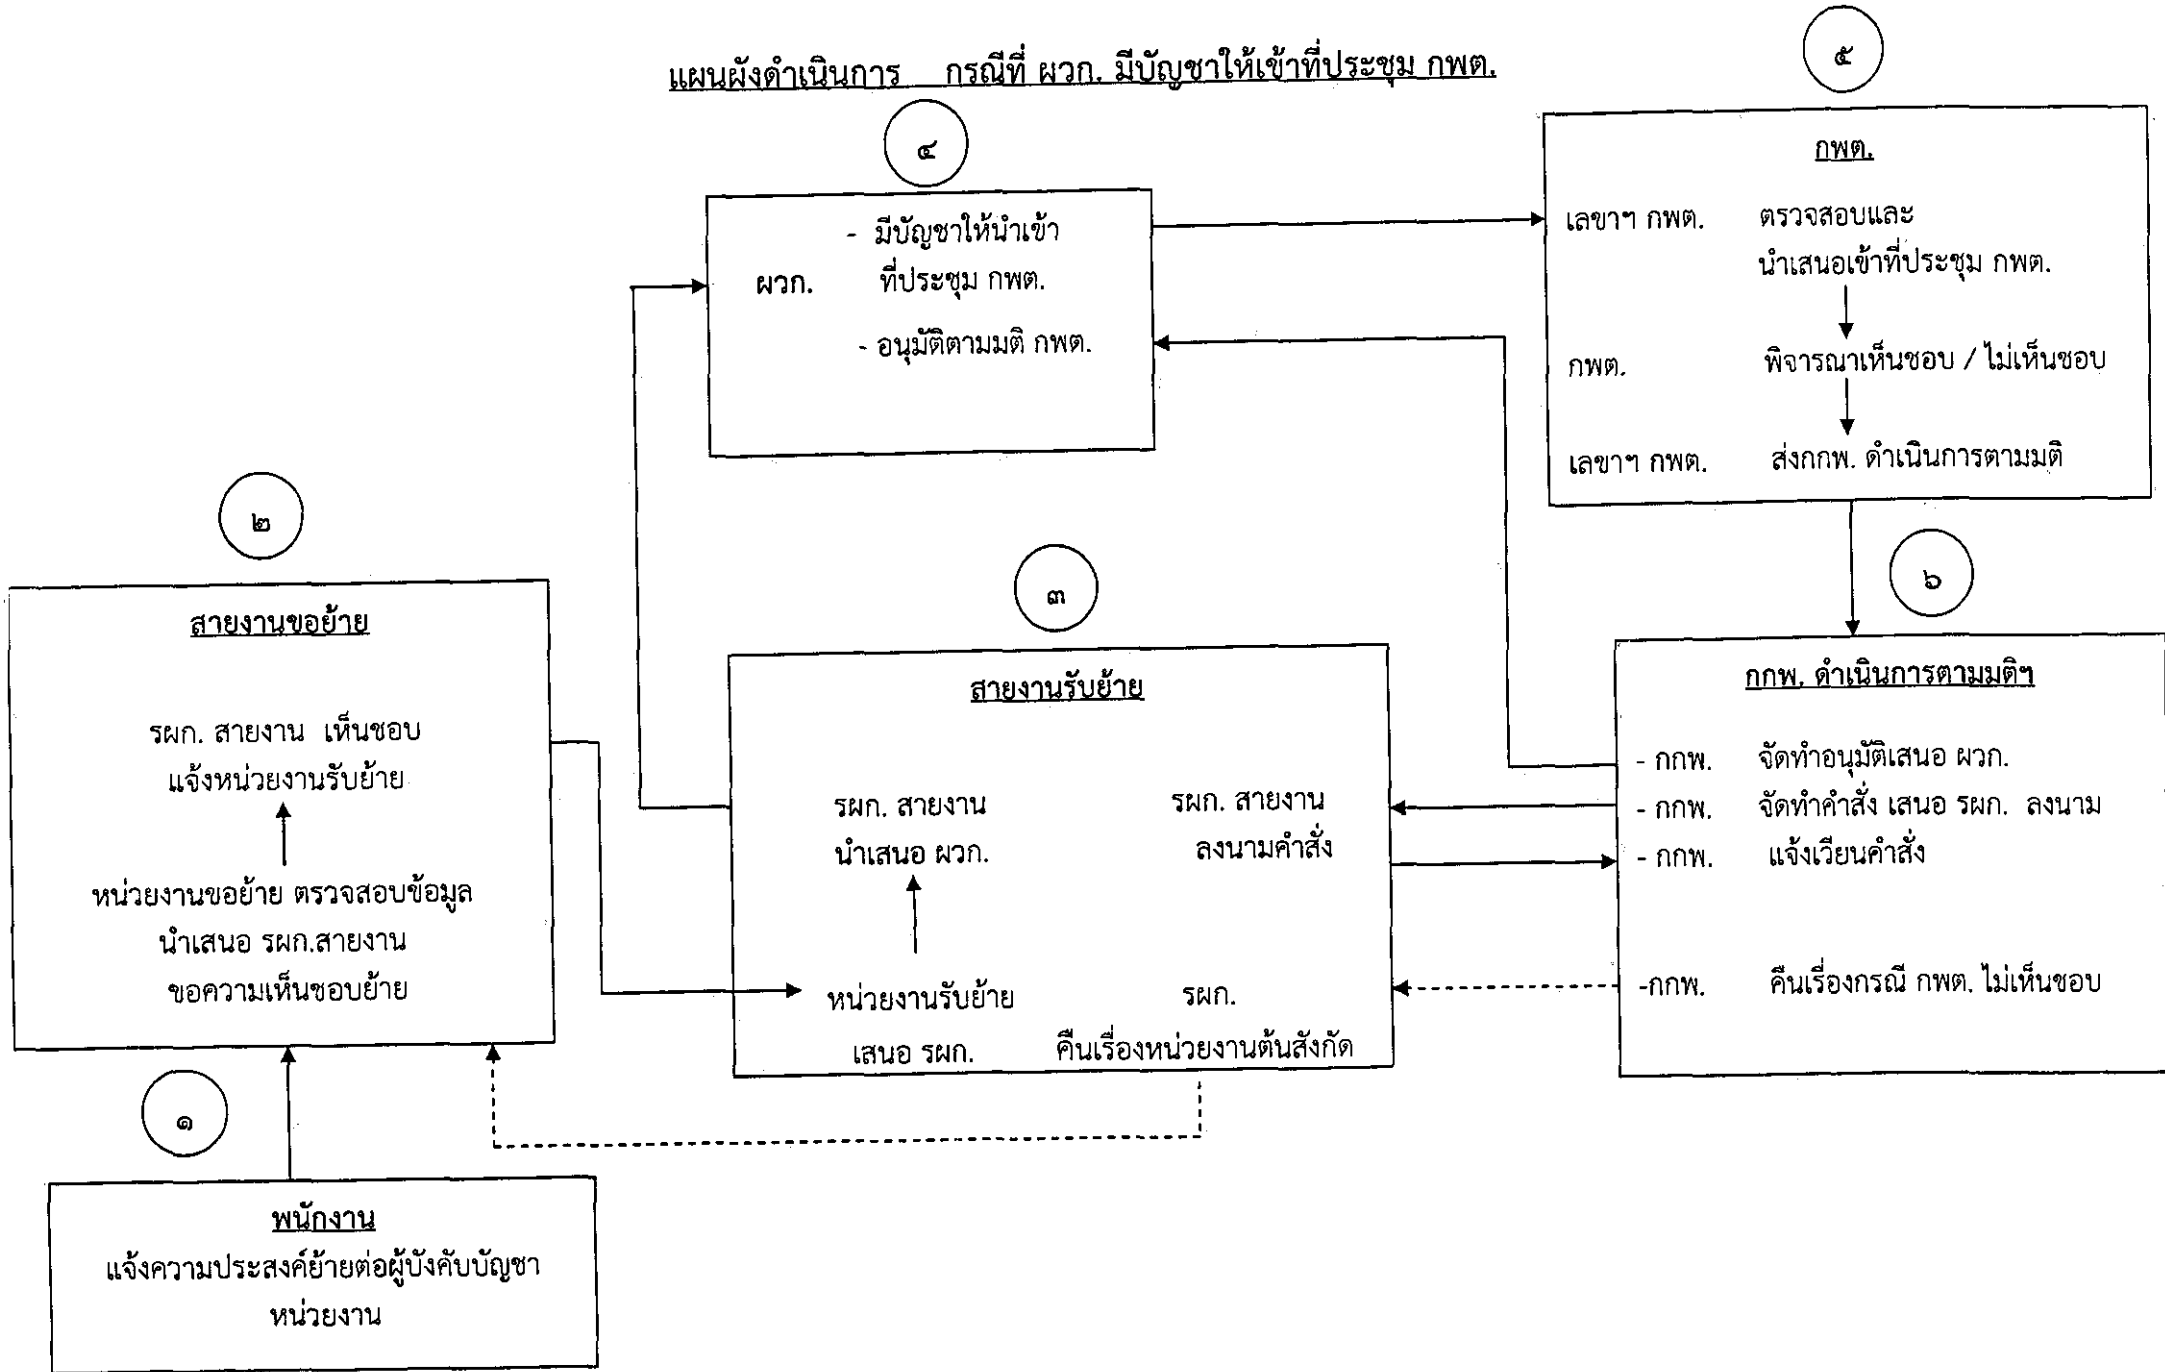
แผนผังดำเนินการ กรณีที่ ผวก. มีบัญชาให้เข้าที่ประชุม กพต.

๕

กพต.

เลขาฯ กพต. ตรวจสอบและนำเสนอเข้าที่ประชุม กพต.

กพต. พิจารณาเห็นชอบ / ไม่เห็นชอบ

เลขาฯ กพต. ส่งกกพ. ดำเนินการตามมติ

๔

ผวก. - มีบัญชาให้นำเข้าที่ประชุม กพต.

- อนุมัติตามมติ กพต.

๒

สายงานขอย้าย

รผก. สายงาน เห็นชอบ แจ้งหน่วยงานรับย้าย

หน่วยงานขอย้าย ตรวจสอบข้อมูล นำเสนอ รผก.สายงาน ขอความเห็นชอบย้าย

๓

สายงานรับย้าย

รผก. สายงาน นำเสนอ ผวก.

หน่วยงานรับย้าย เสนอ รผก.

รผก. สายงาน ลงนามคำสั่ง

รผก. คืนเรื่องหน่วยงานต้นสังกัด

๖

กกพ. ดำเนินการตามมติฯ

- กกพ. จัดทำอนุมัติเสนอ ผวก.

- กกพ. จัดทำคำสั่ง เสนอ รผก. ลงนาม

- กกพ. แจ้งเวียนคำสั่ง

-กกพ. คืนเรื่องกรณี กพต. ไม่เห็นชอบ

๑

พนักงาน

แจ้งความประสงค์ย้ายต่อผู้บังคับบัญชาหน่วยงาน